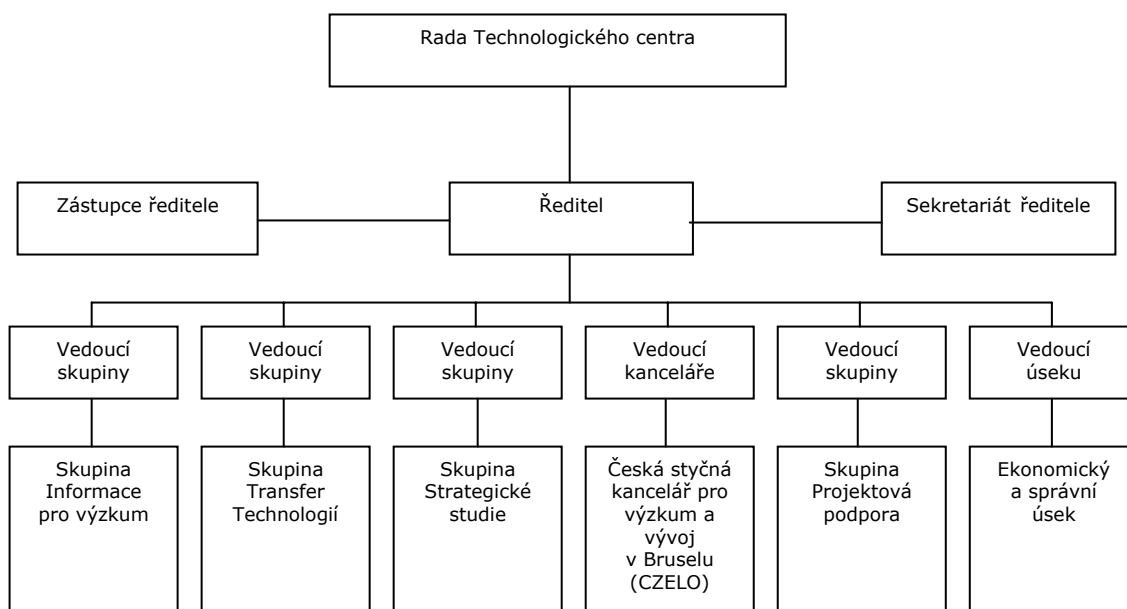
Rada Technologického centra

Zástupce ředitele

Ředitel

Sekretariát ředitele

Vedoucí skupiny

Vedoucí skupiny

Vedoucí skupiny

Vedoucí kanceláře

Vedoucí skupiny

Vedoucí úseku

Skupina Informace pro výzkum

Skupina Transfer Technologií

Skupina Strategické studie

Česká styčná kancelář pro výzkum a vývoj v Bruselu (CZELO)

Skupina Projektová podpora

Ekonomický a správní úsek